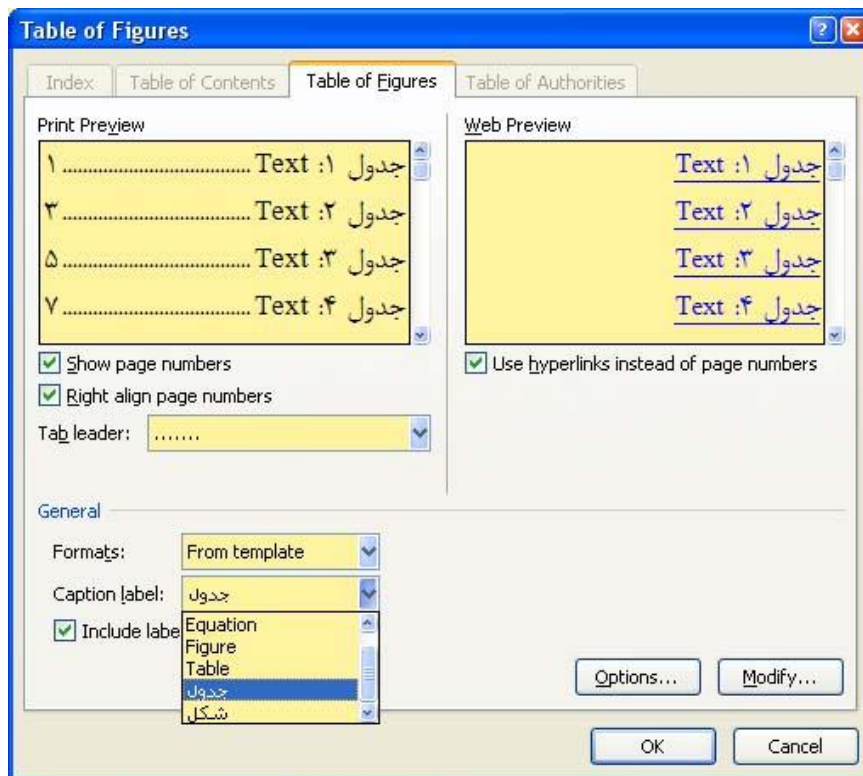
Table of Figures

Index | Table of Contents | Table of Figures | Table of Authorities

Print Preview

جدول ۱: Text ........................ ۱
جدول ۲: Text ........................ ۳
جدول ۳: Text ........................ ۵
جدول ۴: Text ........................ ۷

Show page numbers
Right align page numbers
Tab leader: .......

Web Preview

جدول ۱: Text
جدول ۲: Text
جدول ۳: Text
جدول ۴: Text

Use hyperlinks instead of page numbers

General

Formats: From template
Caption label: جدول
Include labe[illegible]

Equation
Figure
Table
جدول
شکل

Options...
Modify...
OK
Cancel